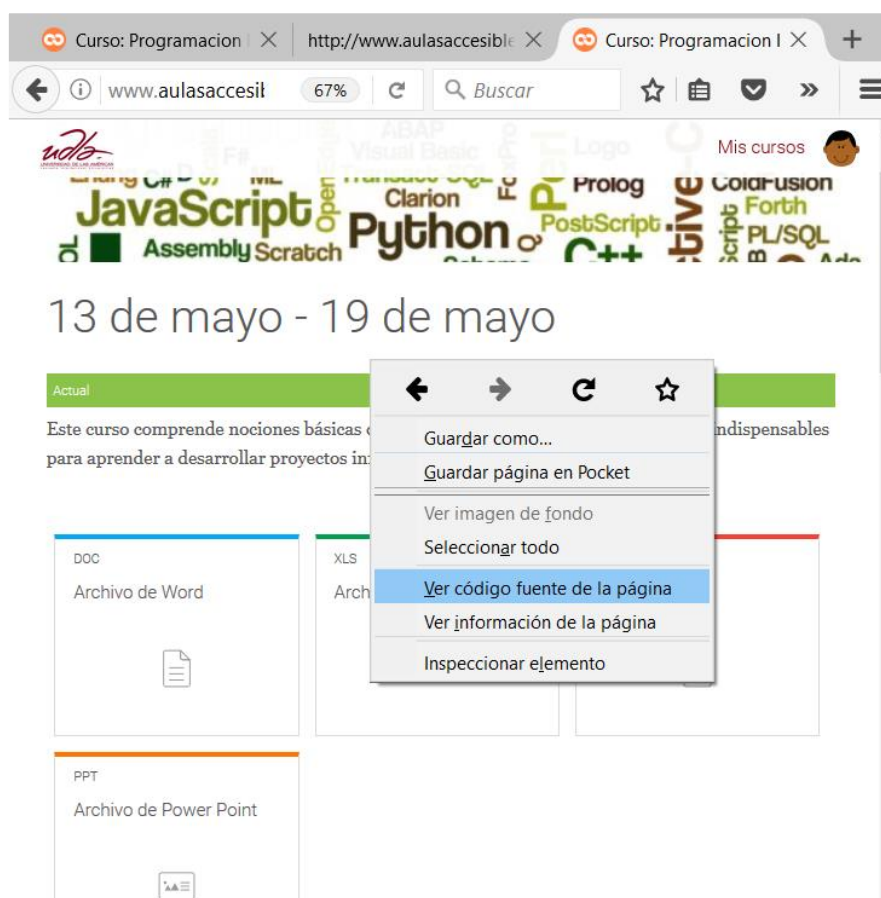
Curso: Programacion | ×
http://www.aulasaccesible ×
Curso: Programacion | ×
+

www.aulasaccesil
67%
Buscar

udla
Mis cursos

ABAP
Visual Basic
Logo
F#
Erlang C#
ML
Clarion
Prolog
ColdFusion
JavaScript
Python
PostScript
Forth
PL/SQL
Assembly Scratch
C++

13 de mayo - 19 de mayo

Actual

Este curso comprende nociones básicas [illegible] indispensables para aprender a desarrollar proyectos in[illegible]

Guardar como...
Guardar página en Pocket
Ver imagen de fondo
Seleccionar todo
Ver código fuente de la página
Ver información de la página
Inspeccionar elemento

DOC
Archivo de Word

XLS
Arch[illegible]

PPT
Archivo de Power Point